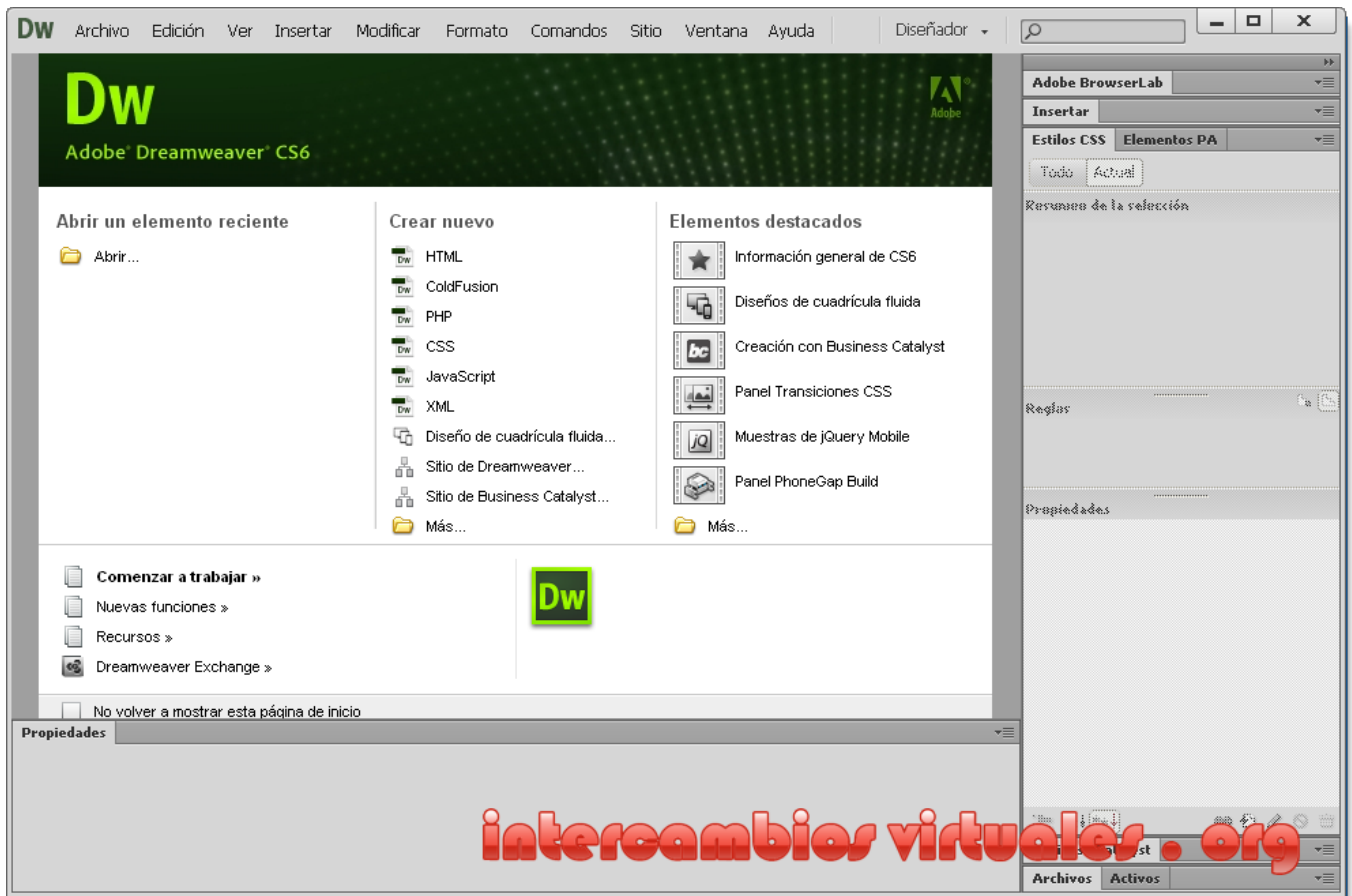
Dw Archivo Edición Ver Insertar Modificar Formato Comandos Sitio Ventana Ayuda Diseñador

Dw
Adobe® Dreamweaver® CS6

Adobe

Abrir un elemento reciente
Abrir...

Crear nuevo
HTML
ColdFusion
PHP
CSS
JavaScript
XML
Diseño de cuadrícula fluida...
Sitio de Dreamweaver...
Sitio de Business Catalyst...
Más...

Elementos destacados
Información general de CS6
Diseños de cuadrícula fluida
Creación con Business Catalyst
Panel Transiciones CSS
Muestras de jQuery Mobile
Panel PhoneGap Build
Más...

Comenzar a trabajar »
Nuevas funciones »
Recursos »
Dreamweaver Exchange »

Dw

No volver a mostrar esta página de inicio

Propiedades

Adobe BrowserLab
Insertar
Estilos CSS Elementos PA
Todo Actual
Resumen de la selección
Reglas
Propiedades

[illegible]st
Archivos Activos

intercambios virtuales . org